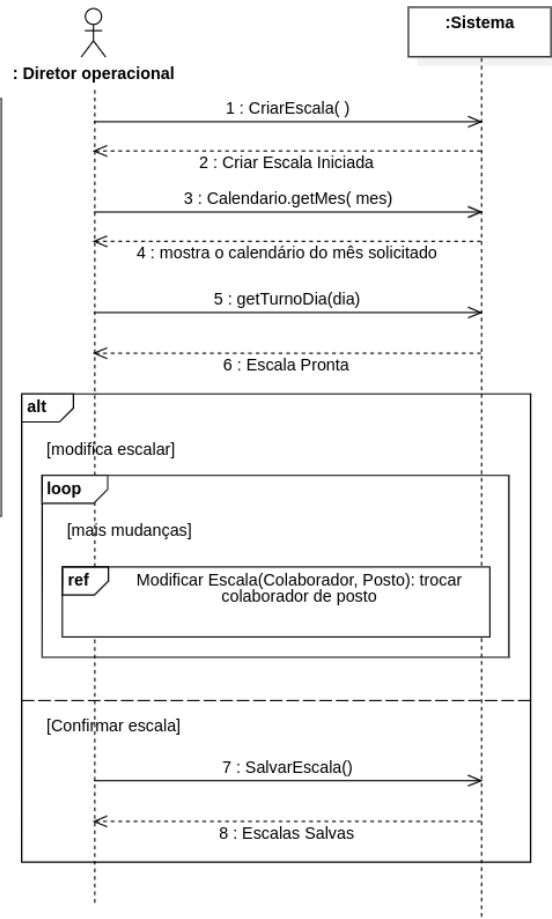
:Sistema

: Diretor operacional

1 : CriarEscala( )

2 : Criar Escala Iniciada

3 : Calendario.getMes( mes)

4 : mostra o calendário do mês solicitado

5 : getTurnoDia(dia)

6 : Escala Pronta

alt

[modifica escalar]

loop

[mais mudanças]

ref

Modificar Escala(Colaborador, Posto): trocar colaborador de posto

[Confirmar escala]

7 : SalvarEscala()

8 : Escalas Salvas